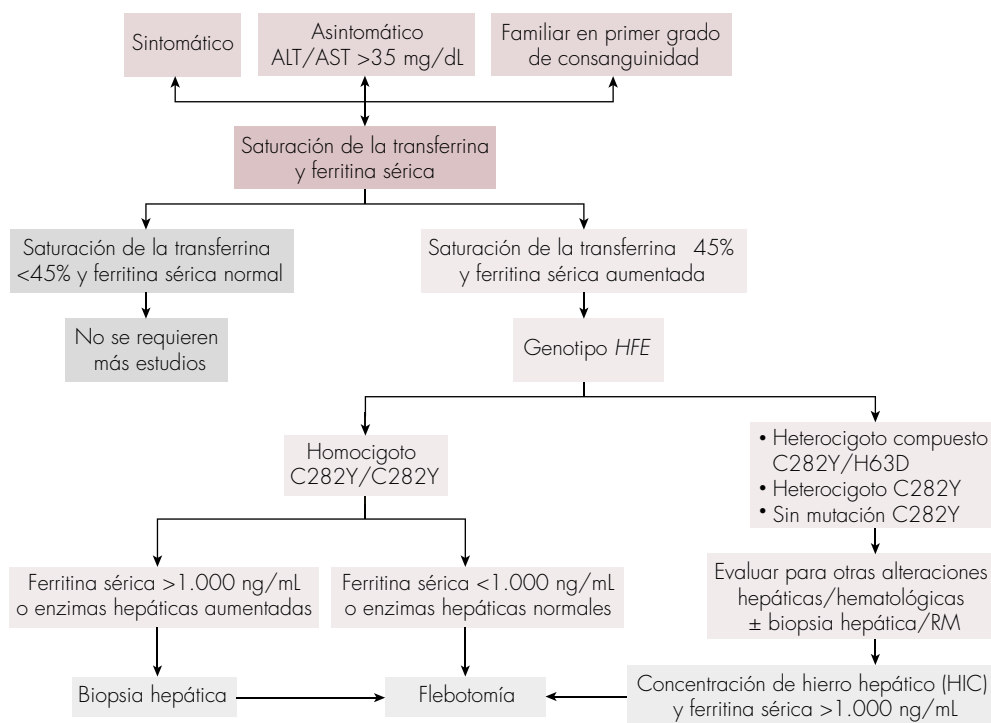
Sintomático

Asintomático
ALT/AST >35 mg/dL

Familiar en primer grado de consanguinidad

Saturación de la transferrina y ferritina sérica

Saturación de la transferrina <45% y ferritina sérica normal

No se requieren más estudios

Saturación de la transferrina 45% y ferritina sérica aumentada

Genotipo *HFE*

Homocigoto C282Y/C282Y

• Heterocigoto compuesto C282Y/H63D
• Heterocigoto C282Y
• Sin mutación C282Y

Ferritina sérica >1.000 ng/mL o enzimas hepáticas aumentadas

Ferritina sérica <1.000 ng/mL o enzimas hepáticas normales

Evaluar para otras alteraciones hepáticas/hematológicas ± biopsia hepática/RM

Biopsia hepática

Flebotomía

Concentración de hierro hepático (HIC) y ferritina sérica >1.000 ng/mL